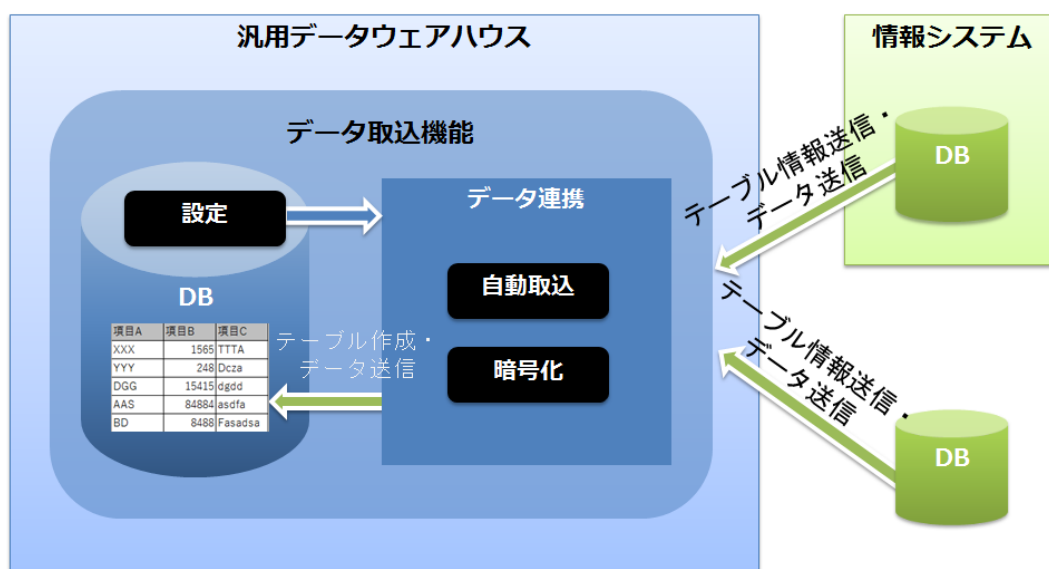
汎用データウェアハウス

データ取込機能

設定

データ連携

DB

自動取込

暗号化

| 項目A | 項目B | 項目C |
|---|---|---|
| XXX | 1565 | TTTA |
| YYY | 248 | Dcza |
| DGG | 15415 | dgdd |
| AAS | 84884 | asdfa |
| BD | 8488 | Fasadsa |

テーブル作成・データ送信

情報システム

DB

テーブル情報送信・データ送信

テーブル情報送信・データ送信

DB